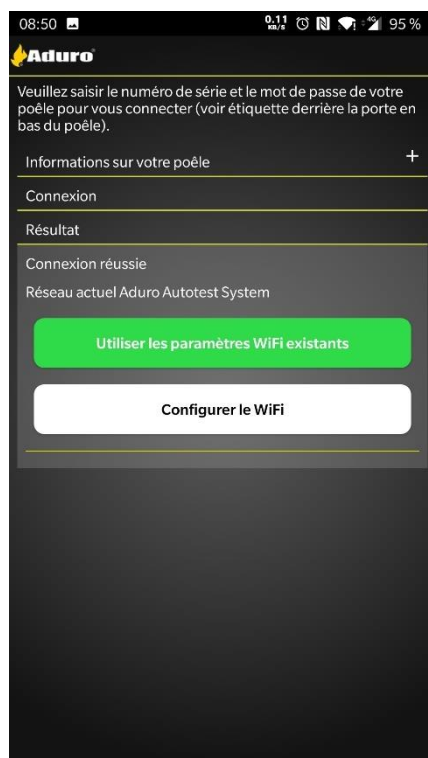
08:50 0.11 KB/S 4G 95 %

Aduro

Veuillez saisir le numéro de série et le mot de passe de votre poêle pour vous connecter (voir étiquette derrière la porte en bas du poêle).

Informations sur votre poêle +

Connexion

Résultat

Connexion réussie

Réseau actuel Aduro Autotest System

Utiliser les paramètres WiFi existants

Configurer le WiFi